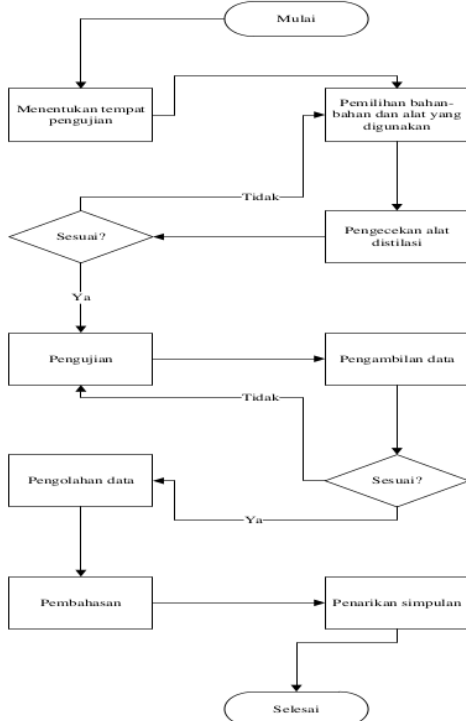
Mulai

Menentukan tempat pengujian

Pemilihan bahan-bahan dan alat yang digunakan

Tidak

Sesuai?

Pengecekan alat distilasi

Ya

Pengujian

Pengambilan data

Tidak

Pengolahan data

Sesuai?

Ya

Pembahasan

Penarikan simpulan

Selesai